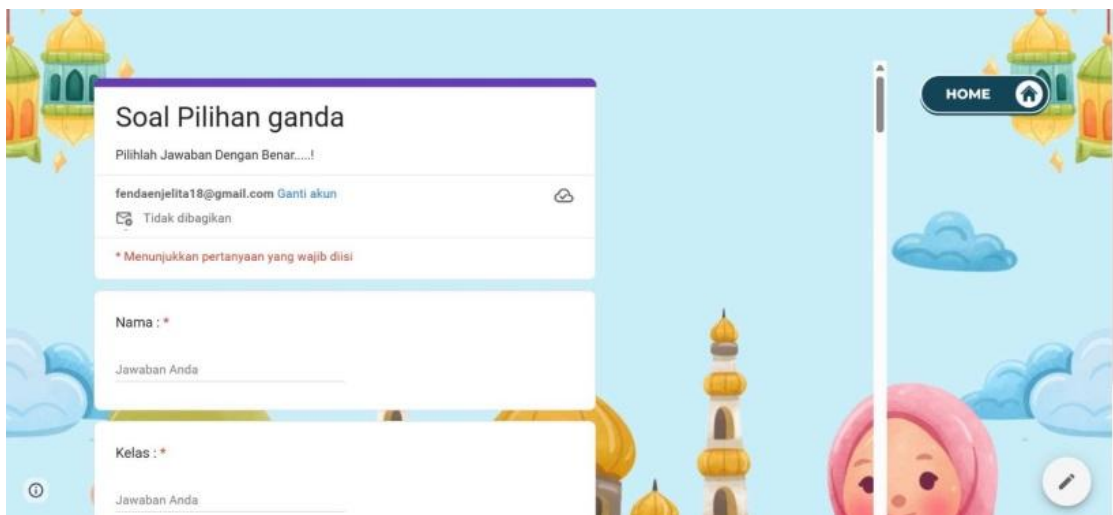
Soal Pilihan ganda

Pilihlah Jawaban Dengan Benar.....!

fendaenjelita18@gmail.com Ganti akun

Tidak dibagikan

* Menunjukkan pertanyaan yang wajib diisi

Nama : *

Jawaban Anda

Kelas : *

Jawaban Anda

HOME